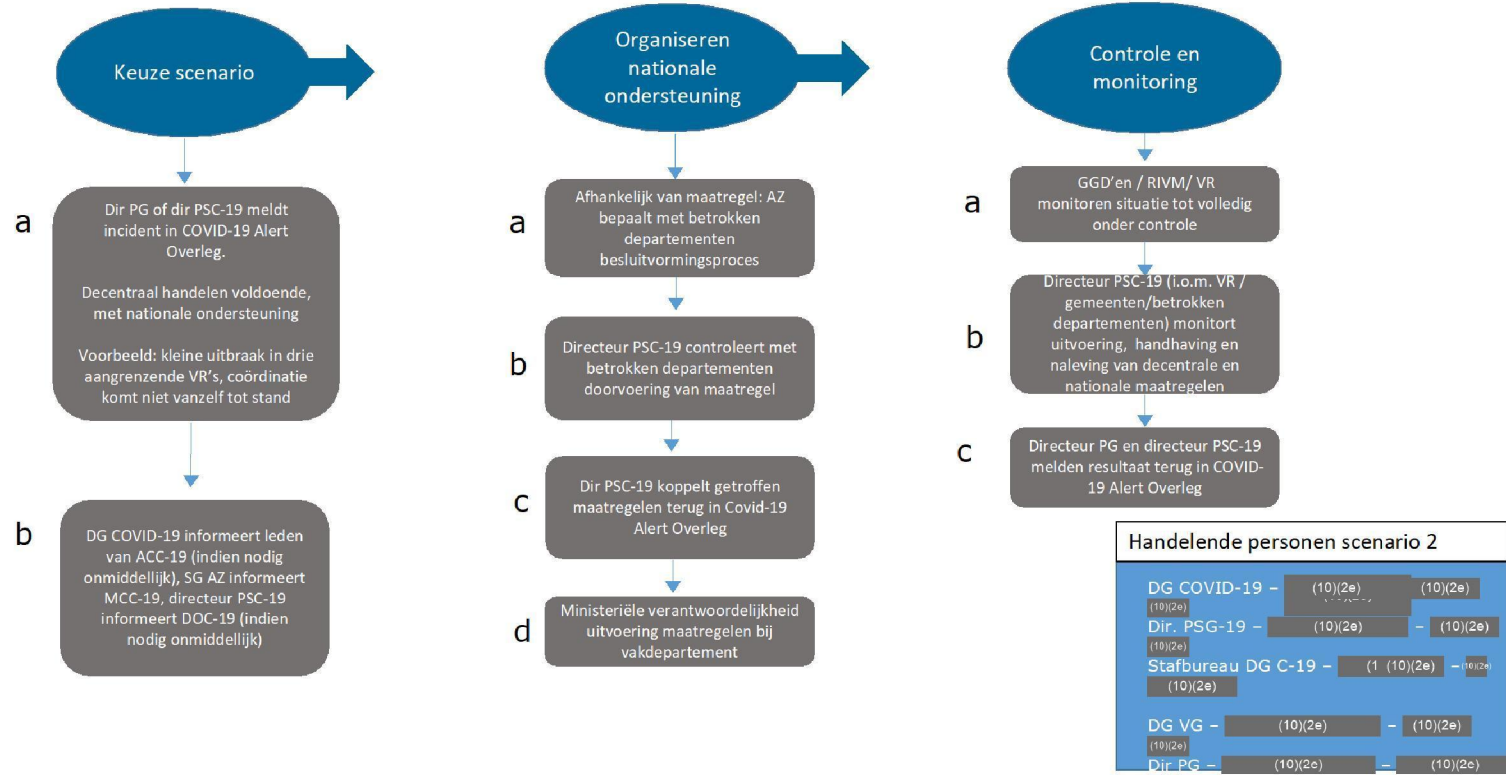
Keuze scenario

a

Dir PG of dir PSC-19 meldt incident in COVID-19 Alert Overleg.

Decentraal handelen voldoende, met nationale ondersteuning

Voorbeeld: kleine uitbraak in drie aangrenzende VR's, coördinatie komt niet vanzelf tot stand

b

DG COVID-19 informeert leden van ACC-19 (indien nodig onmiddellijk), SG AZ informeert MCC-19, directeur PSC-19 informeert DOC-19 (indien nodig onmiddellijk)

Organiseren nationale ondersteuning

a

Afhankelijk van maatregel: AZ bepaalt met betrokken departementen besluitvormingsproces

b

Directeur PSC-19 controleert met betrokken departementen doorvoering van maatregel

c

Dir PSC-19 koppelt getroffen maatregelen terug in Covid-19 Alert Overleg

d

Ministeriële verantwoordelijkheid uitvoering maatregelen bij vakdepartement

Controle en monitoring

a

GGD'en / RIVM/ VR monitoren situatie tot volledig onder controle

b

Directeur PSC-19 (i.o.m. VR / gemeenten/betrokken departementen) monitort uitvoering, handhaving en naleving van decentrale en nationale maatregelen

c

Directeur PG en directeur PSC-19 melden resultaat terug in COVID-19 Alert Overleg

Handelende personen scenario 2

DG COVID-19 – (10)(2e) (10)(2e) (10)(2e)
Dir. PSG-19 – (10)(2e) – (10)(2e) (10)(2e)
Stafbureau DG C-19 – (1 (10)(2e) – (10)(2e) (10)(2e)

DG VG – (10)(2e) – (10)(2e) (10)(2e)
Dir PG – (10)(2e) – (10)(2e)